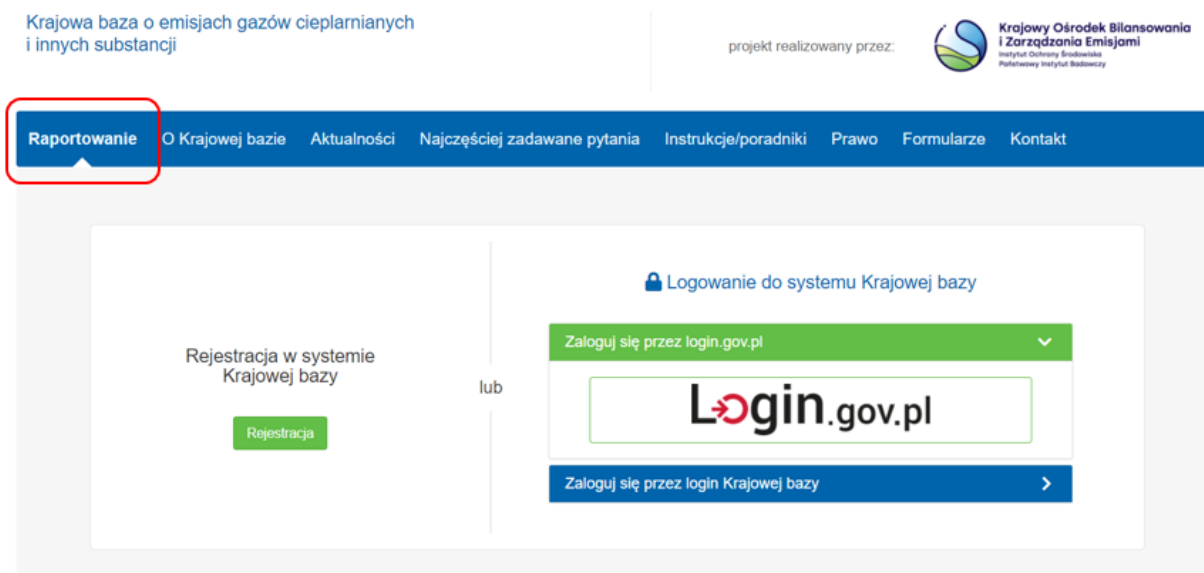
Krajowa baza o emisjach gazów cieplarnianych i innych substancji

projekt realizowany przez:

Krajowy Ośrodek Bilansowania i Zarządzania Emisjami
Instytut Ochrony Środowiska
Państwowy Instytut Badawczy

Raportowanie O Krajowej bazie Aktualności Najczęściej zadawane pytania Instrukcje/poradniki Prawo Formularze Kontakt

Rejestracja w systemie Krajowej bazy

Rejestracja

lub

Logowanie do systemu Krajowej bazy

Zaloguj się przez login.gov.pl

Login.gov.pl

Zaloguj się przez login Krajowej bazy